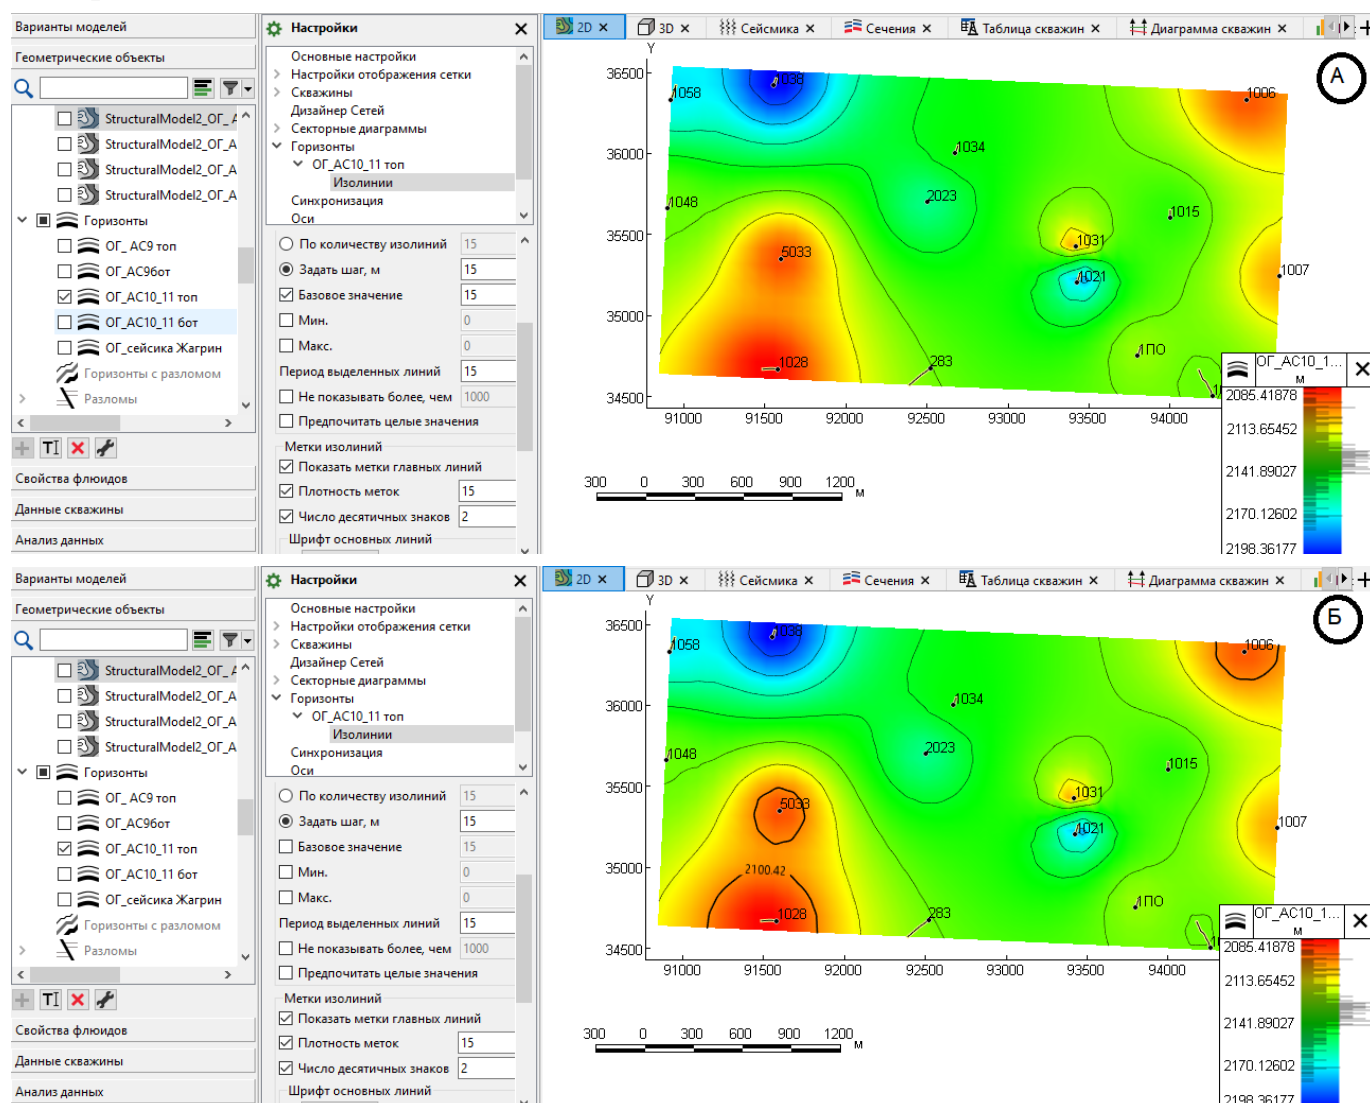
Варианты моделей

Геометрические объекты

StructuralModel2_ОГ_А
StructuralModel2_ОГ_А
StructuralModel2_ОГ_А
StructuralModel2_ОГ_А
Горизонты
ОГ_АС9 топ
ОГ_АС9бот
ОГ_АС10_11 топ
ОГ_АС10_11 бот
ОГ_сейсика Жаргин
Горизонты с разломом
Разломы

Свойства флюидов

Данные скважины

Анализ данных

Настройки

Основные настройки
Настройки отображения сетки
Скважины
Дизайнер Сетей
Секторные диаграммы
Горизонты
ОГ_АС10_11 топ
Изолинии
Синхронизация
Оси

По количеству изолиний 15
Задать шаг, м 15
Базовое значение 15
Мин. 0
Макс. 0
Период выделенных линий 15
Не показывать более, чем 1000
Предпочитать целые значения
Метки изолиний
Показать метки главных линий
Плотность меток 15
Число десятичных знаков 2
Шрифт основных линий

2D 3D Сейсмика Сечения Таблица скважин Диаграмма скважин

A

Y
36500
36000
35500
35000
34500
91000 91500 92000 92500 93000 93500 94000

1058 1038 1006 1034 2023 1048 1015 1031 5033 1021 1007 1ПО 1028 283

300 0 300 600 900 1200 м

ОГ_АС10_1... м
2085.41878
2113.65452
2141.89027
2170.12602
2198.36177

Варианты моделей

Геометрические объекты

StructuralModel2_ОГ_А
StructuralModel2_ОГ_А
StructuralModel2_ОГ_А
StructuralModel2_ОГ_А
Горизонты
ОГ_АС9 топ
ОГ_АС9бот
ОГ_АС10_11 топ
ОГ_АС10_11 бот
ОГ_сейсика Жаргин
Горизонты с разломом
Разломы

Свойства флюидов

Данные скважины

Анализ данных

Настройки

Основные настройки
Настройки отображения сетки
Скважины
Дизайнер Сетей
Секторные диаграммы
Горизонты
ОГ_АС10_11 топ
Изолинии
Синхронизация
Оси

По количеству изолиний 15
Задать шаг, м 15
Базовое значение 15
Мин. 0
Макс. 0
Период выделенных линий 15
Не показывать более, чем 1000
Предпочитать целые значения
Метки изолиний
Показать метки главных линий
Плотность меток 15
Число десятичных знаков 2
Шрифт основных линий

2D 3D Сейсмика Сечения Таблица скважин Диаграмма скважин

Б

Y
36500
36000
35500
35000
34500
91000 91500 92000 92500 93000 93500 94000

1058 1038 1006 1034 2023 1048 1015 1031 5033 1021 1007 2100.42 1ПО 1028 283

300 0 300 600 900 1200 м

ОГ_АС10_1... м
2085.41878
2113.65452
2141.89027
2170.12602
2198.36177